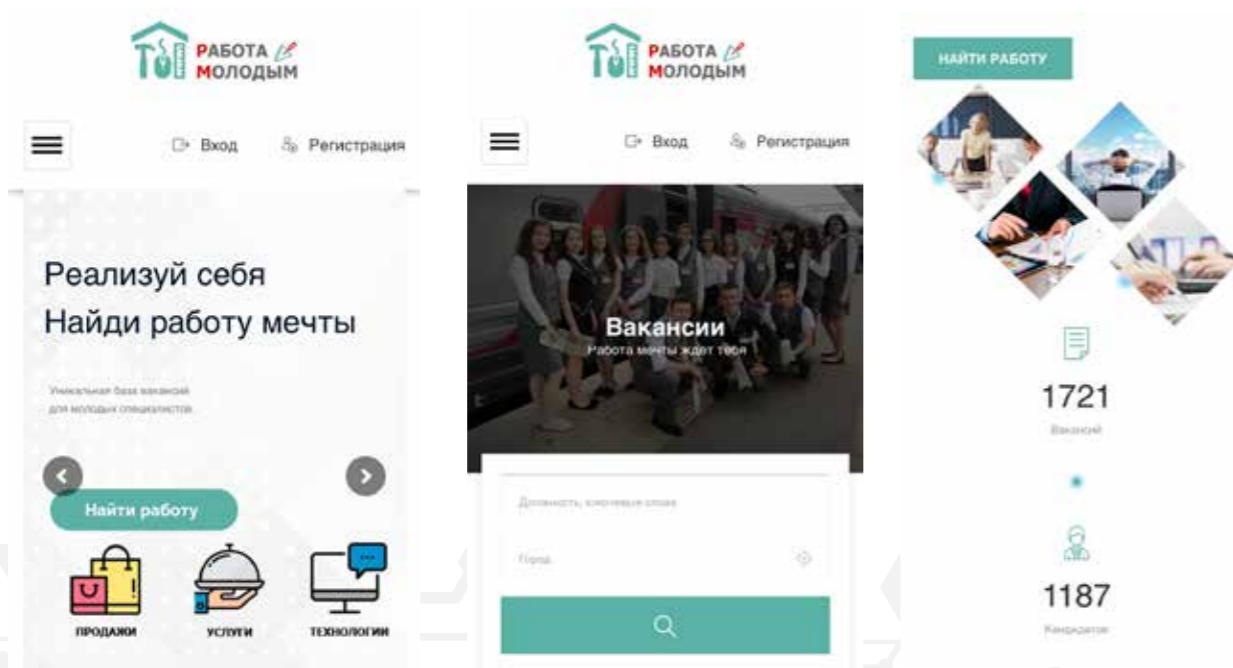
РАБОТА МОЛОДЫМ

Вход Регистрация

Реализуй себя
Найди работу мечты

Уникальная база вакансий для молодых специалистов

Найти работу

ПРОДАЖИ УСЛУГИ ТЕХНОЛОГИИ

РАБОТА МОЛОДЫМ

Вход Регистрация

Вакансии
Работа мечты ждет тебя

Должность, ключевые слова

Город

НАЙТИ РАБОТУ

1721
Вакансий

1187
Кандидатов